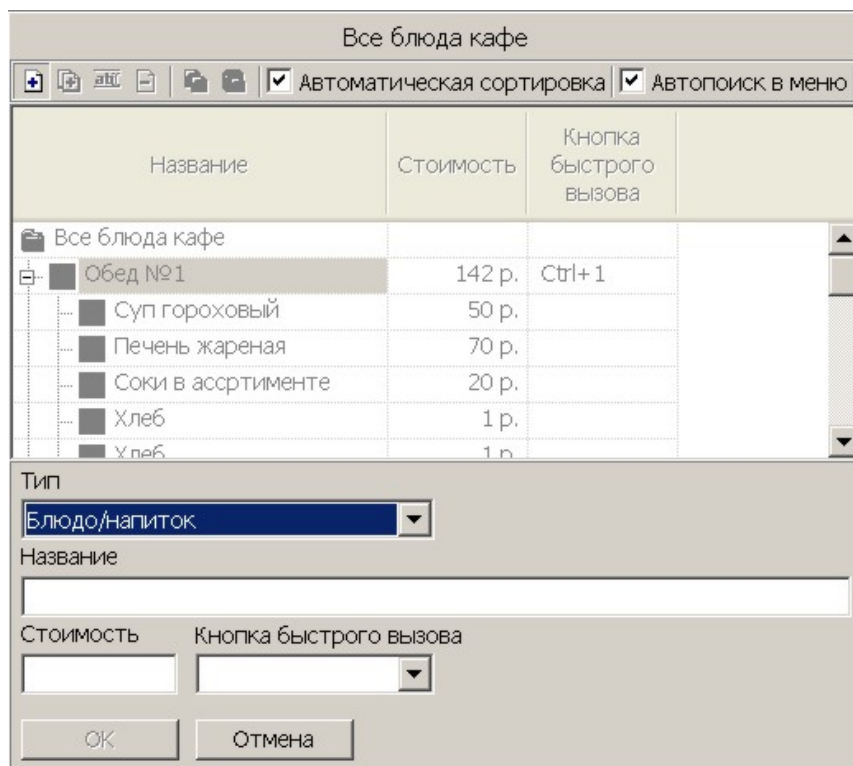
Все блюда кафе

Автоматическая сортировка
Автопоиск в меню

| Название | Стоимость | Кнопка быстрого вызова |
|---|---|---|
| Все блюда кафе | | |
| Обед №1 | 142 р. | Ctrl+1 |
| Суп гороховый | 50 р. | |
| Печень жареная | 70 р. | |
| Соки в ассртименте | 20 р. | |
| Хлеб | 1 р. | |
| Хлеб | 1 р. | |

Тип
Блюдо/напиток
Название
Стоимость
Кнопка быстрого вызова
OK
Отмена